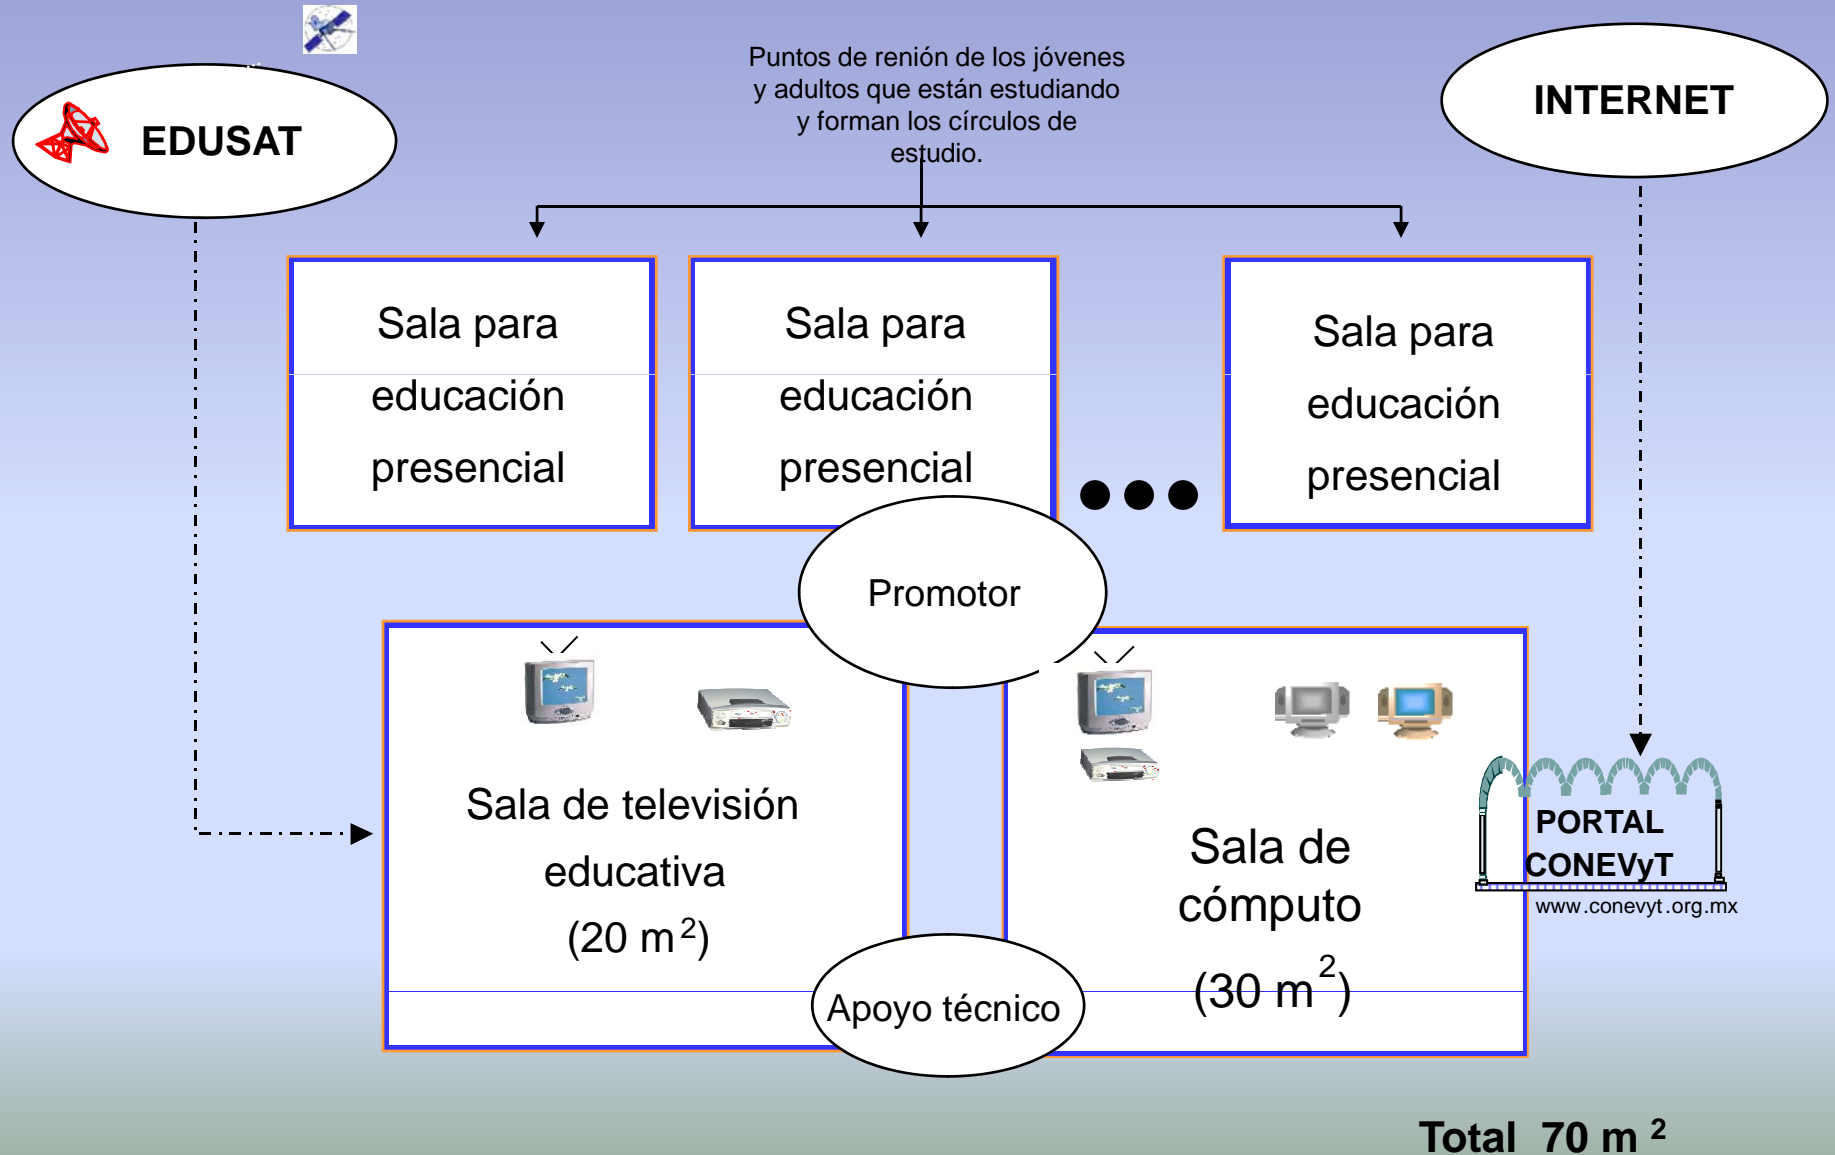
EDUSAT

Puntos de renión de los jóvenes y adultos que están estudiando y forman los círculos de estudio.

INTERNET

Sala para educación presencial

Sala para educación presencial

Sala para educación presencial

Promotor

Sala de televisión educativa (20 $m^2$)

Sala de cómputo ($30 m^2$)

PORTAL CONEVyT
www.conevyt.org.mx

Apoyo técnico

Total 70 $m^2$